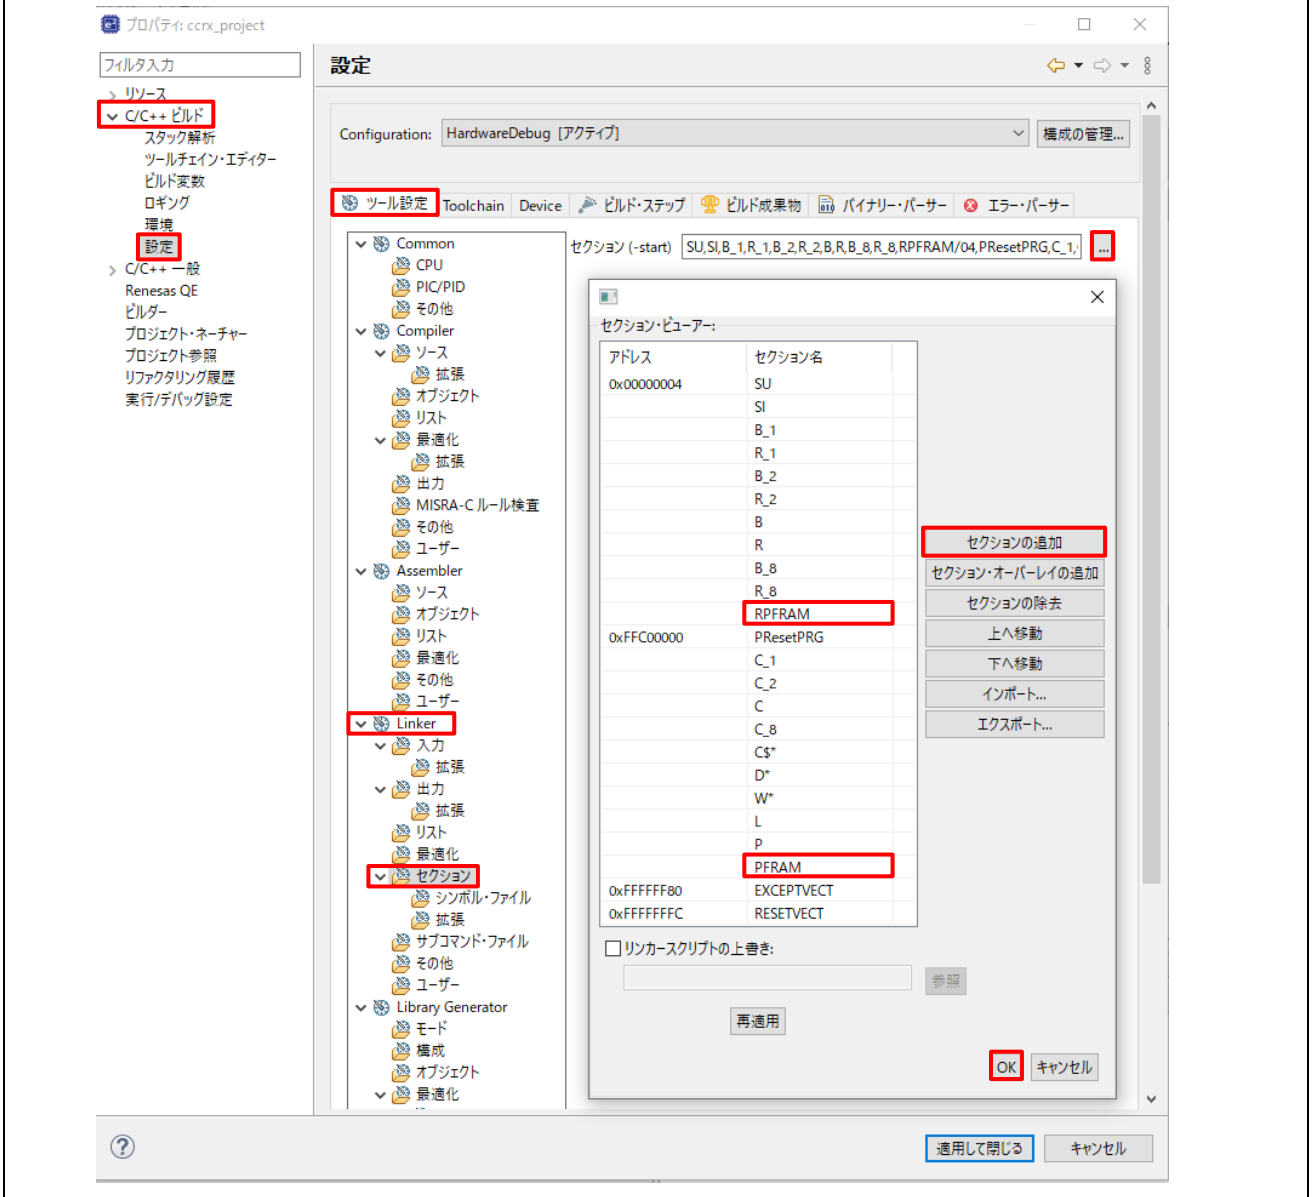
プロパティ: ccrx_project

フィルタ入力

リソース
C/C++ ビルド
スタック解析
ツールチェイン・エディター
ビルド変数
ロギング
環境
設定
C/C++ 一般
Renesas QE
ビルダー
プロジェクト・ネーチャー
プロジェクト参照
リファクタリング履歴
実行/デバッグ設定

設定

Configuration: HardwareDebug [アクティブ] 構成の管理...

ツール設定 Toolchain Device ビルド・ステップ ビルド成果物 バイナリー・パーサー エラー・パーサー

Common
CPU
PIC/PID
その他
Compiler
ソース
拡張
オブジェクト
リスト
最適化
拡張
出力
MISRA-C ルール検査
その他
ユーザー
Assembler
ソース
オブジェクト
リスト
最適化
その他
ユーザー
Linker
入力
拡張
出力
拡張
リスト
最適化
セクション
シンボル・ファイル
拡張
サブコマンド・ファイル
その他
ユーザー
Library Generator
モード
構成
オブジェクト
最適化

セクション (-start) SU,SI,B_1,R_1,B_2,R_2,B,R,B_8,R_8,RPFRAM/04,PResetPRG,C_1, ...

セクション・ビューアー:

| アドレス | セクション名 |
|---|---|
| 0x00000004 | SU |
| | SI |
| | B_1 |
| | R_1 |
| | B_2 |
| | R_2 |
| | B |
| | R |
| | B_8 |
| | R_8 |
| | RPFRAM |
| 0xFFC00000 | PResetPRG |
| | C_1 |
| | C_2 |
| | C |
| | C_8 |
| | C$* |
| | D* |
| | W* |
| | L |
| | P |
| | PFRAM |
| 0xFFFFFF80 | EXCEPTVECT |
| 0xFFFFFFFC | RESETVECT |

セクションの追加
セクション・オーバーレイの追加
セクションの除去
上へ移動
下へ移動
インポート...
エクスポート...

リンカースクリプトの上書き:
参照
再適用
OK キャンセル

適用して閉じる キャンセル